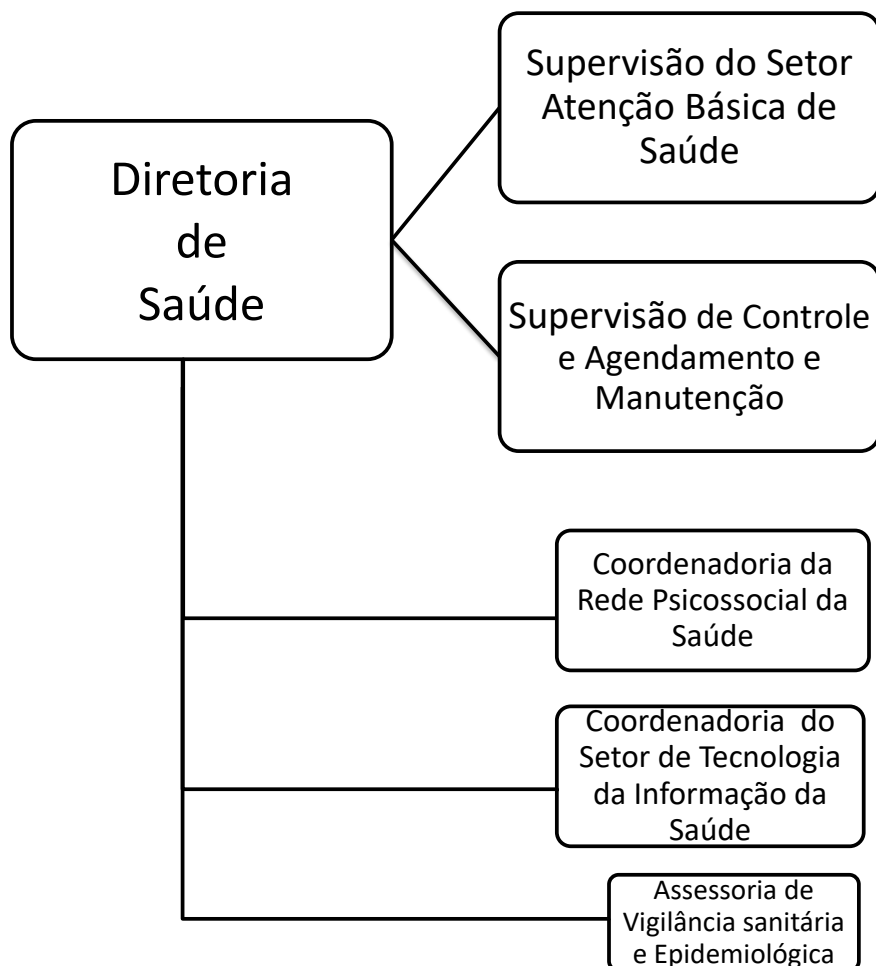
Diretoria de Saúde

Supervisão do Setor Atenção Básica de Saúde

Supervisão de Controle e Agendamento e Manutenção

Coordenadoria da Rede Psicossocial da Saúde

Coordenadoria do Setor de Tecnologia da Informação da Saúde

Assessoria de Vigilância sanitária e Epidemiológica